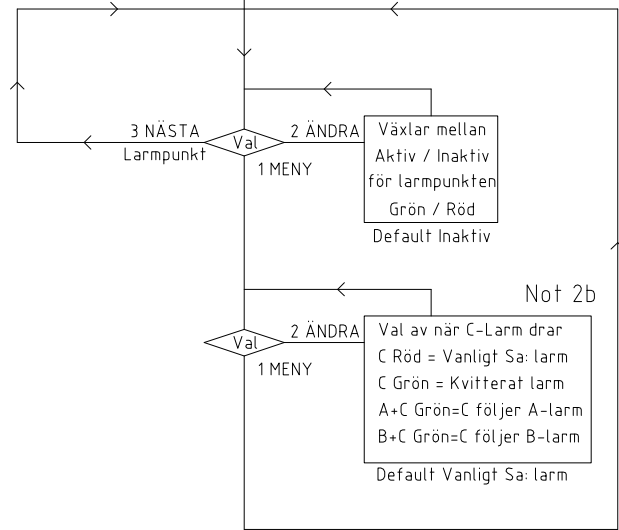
3 NÄSTA
Larmpunkt
Val
2 ÄNDRA
1 MENY
Växlar mellan
Aktiv / Inaktiv
för larmpunkten
Grön / Röd
Default Inaktiv

Not 2b

Val
2 ÄNDRA
1 MENY
Val av när C-Larm drar
C Röd = Vanligt Sa: larm
C Grön = Kvitterat larm
A+C Grön=C följer A-larm
B+C Grön=C följer B-larm
Default Vanligt Sa: larm